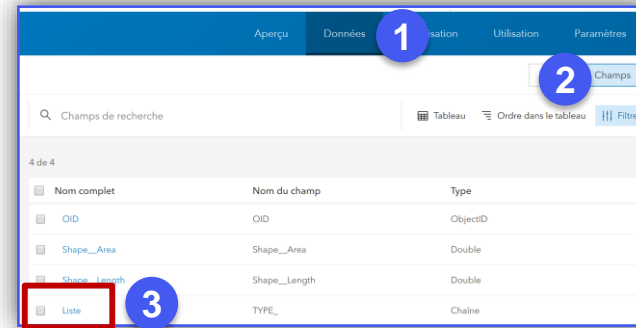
Aperçu Données 1 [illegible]isation Utilisation Paramètres

2 Champs

Champs de recherche

Tableau Ordre dans le tableau Filtre

4 de 4

| Nom complet | Nom du champ | Type |
|---|---|---|
| OID | OID | ObjectID |
| Shape__Area | Shape__Area | Double |
| Shape__Length | Shape__Length | Double |
| Liste 3 | TYPE_ | Chaîne |